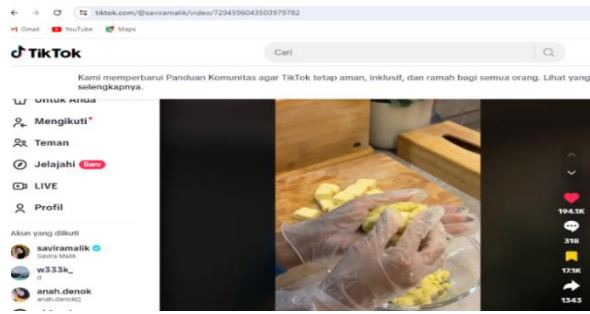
tiktok.com/@saviramalik/video/7294596043503979782

Gmail YouTube Maps

TikTok

Cari

Kami memperbarui Panduan Komunitas agar TikTok tetap aman, inklusif, dan ramah bagi semua orang. Lihat yang selengkapnya.

Untuk Anda

Mengikuti

Teman

Jelajahi Baru

LIVE

Profil

Akun yang diikuti

saviramalik
Savira Malik

w333k_
d

anah.denok
anah.denok()

194.1K

318

17.1K

1343